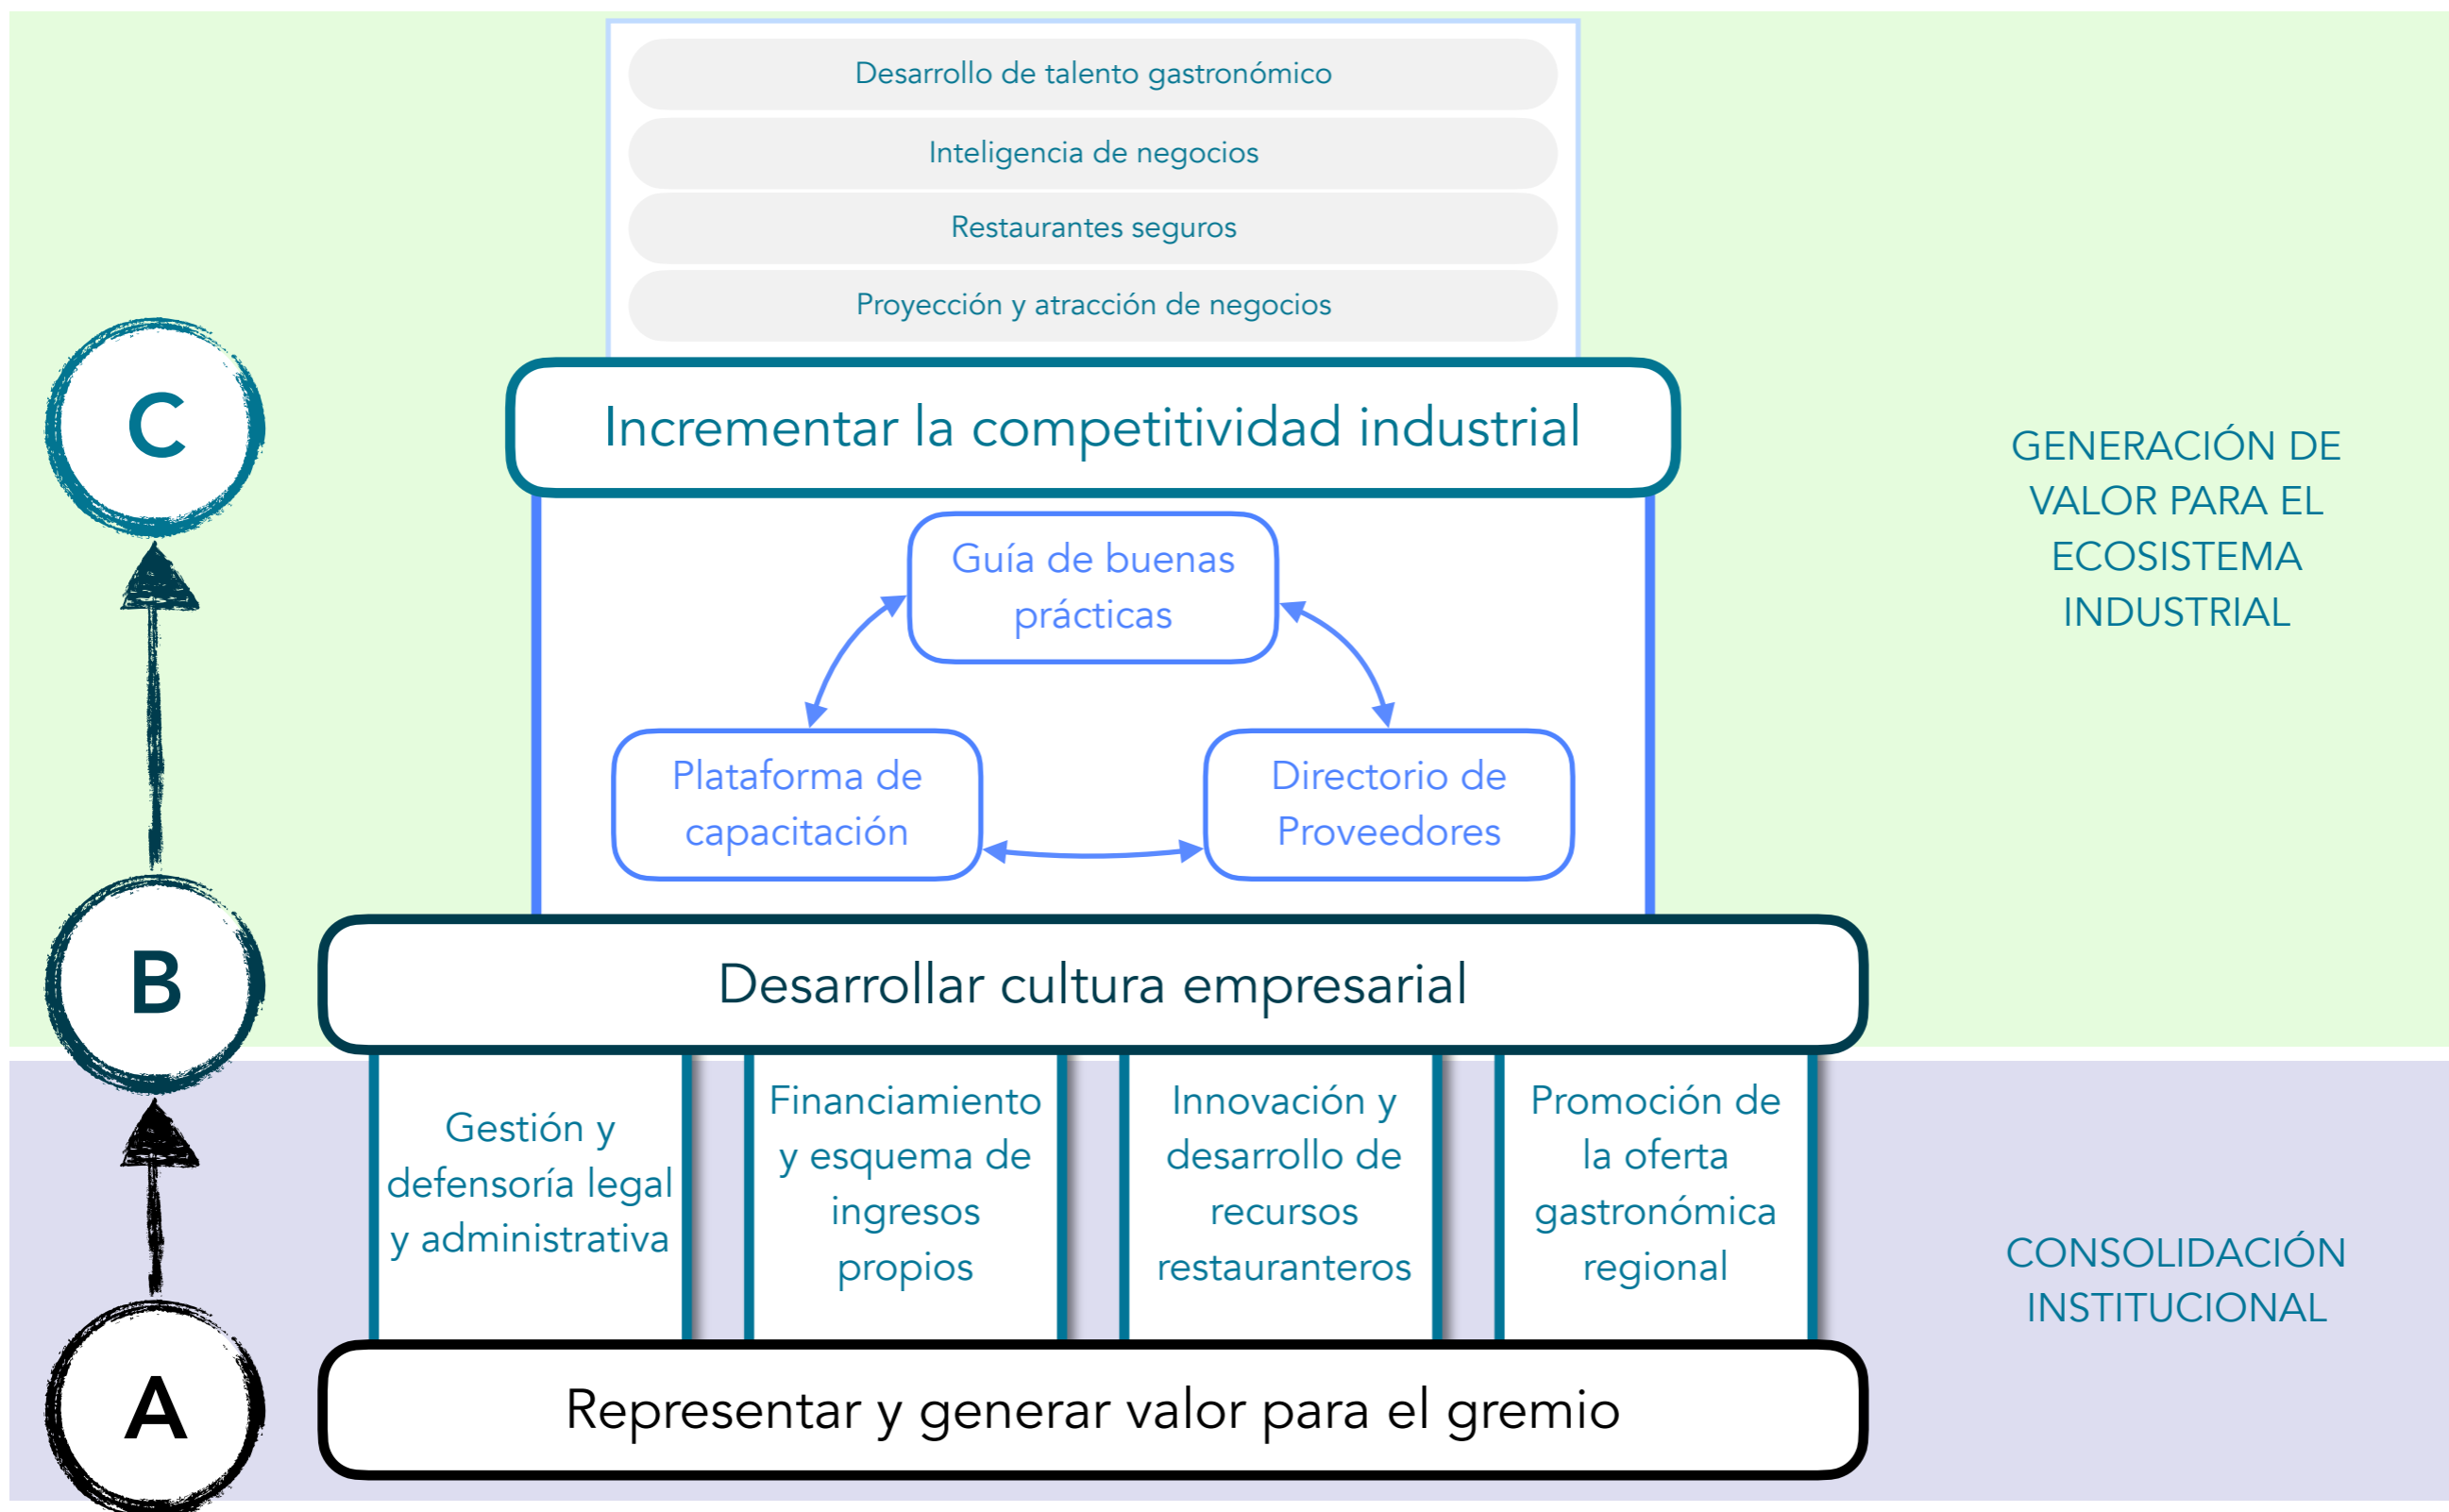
Desarrollo de talento gastronómico

Inteligencia de negocios

Restaurantes seguros

Proyección y atracción de negocios

C

Incrementar la competitividad industrial

GENERACIÓN DE VALOR PARA EL ECOSISTEMA INDUSTRIAL

Guía de buenas prácticas

Plataforma de capacitación

Directorio de Proveedores

B

Desarrollar cultura empresarial

Gestión y defensoría legal y administrativa

Financiamiento y esquema de ingresos propios

Innovación y desarrollo de recursos restauranteros

Promoción de la oferta gastronómica regional

CONSOLIDACIÓN INSTITUCIONAL

A

Representar y generar valor para el gremio